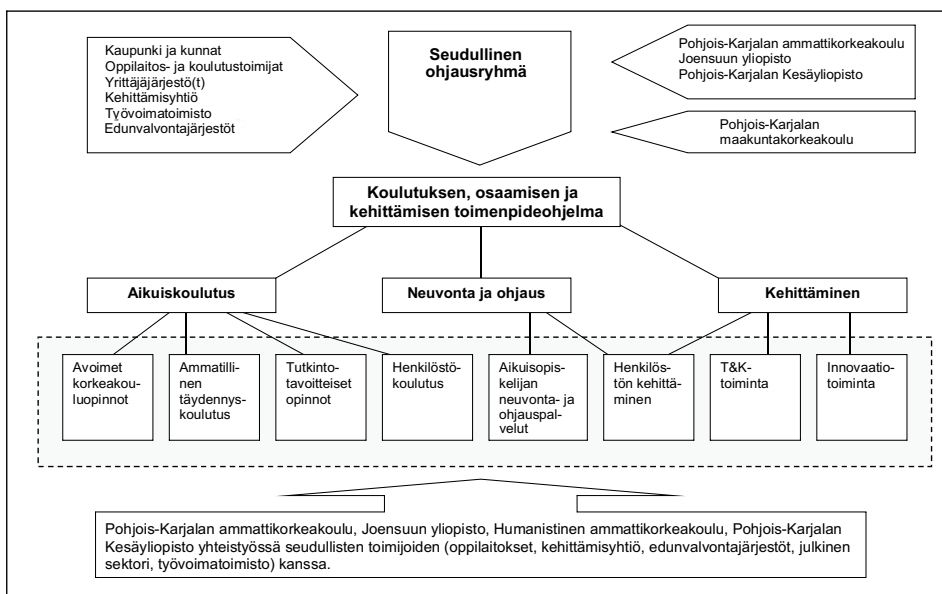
Kaupunki ja kunnat
Oppilaitos- ja koulutustoimijat
Yrittäjäjärjestö(t)
Kehittämisyhtiö
Työvoimatoimisto
Edunvalvontajärjestöt

Seudullinen ohjausryhmä

Pohjois-Karjalan ammattikorkeakoulu
Joensuun yliopisto
Pohjois-Karjalan Kesäyliopisto

Pohjois-Karjalan maakuntakorkeakoulu

Koulutuksen, osaamisen ja kehittämisen toimenpideohjelma

Aikuiskoulutus

Neuvonta ja ohjaus

Kehittäminen

Avoimet korkeakouluopinnot

Ammatillinen täydennyskoulutus

Tutkintotavoitteiset opinnot

Henkilöstökoulutus

Aikuisopiskelijan neuvonta- ja ohjauspalvelut

Henkilöstön kehittäminen

T&K-toiminta

Innovaatiotoiminta

Pohjois-Karjalan ammattikorkeakoulu, Joensuun yliopisto, Humanistinen ammattikorkeakoulu, Pohjois-Karjalan Kesäyliopisto yhteistyössä seudullisten toimijoiden (oppilaitokset, kehittämisyhtiö, edunvalvontajärjestöt, julkinen sektori, työvoimatoimisto) kanssa.